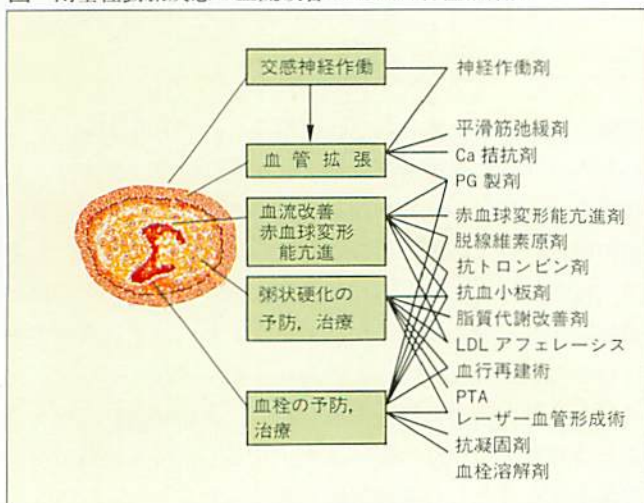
交感神経作働

血管拡張

血流改善
赤血球変形
能亢進

粥状硬化の
予防，治療

血栓の予防，
治療

神経作働剤
平滑筋弛緩剤
Ca 拮抗剤
PG 製剤
赤血球変形能亢進剤
脱線維素原剤
抗トロンビン剤
抗血小板剤
脂質代謝改善剤
LDL アフェレーシス
血行再建術
PTA
レーザー血管形成術
抗凝固剤
血栓溶解剤